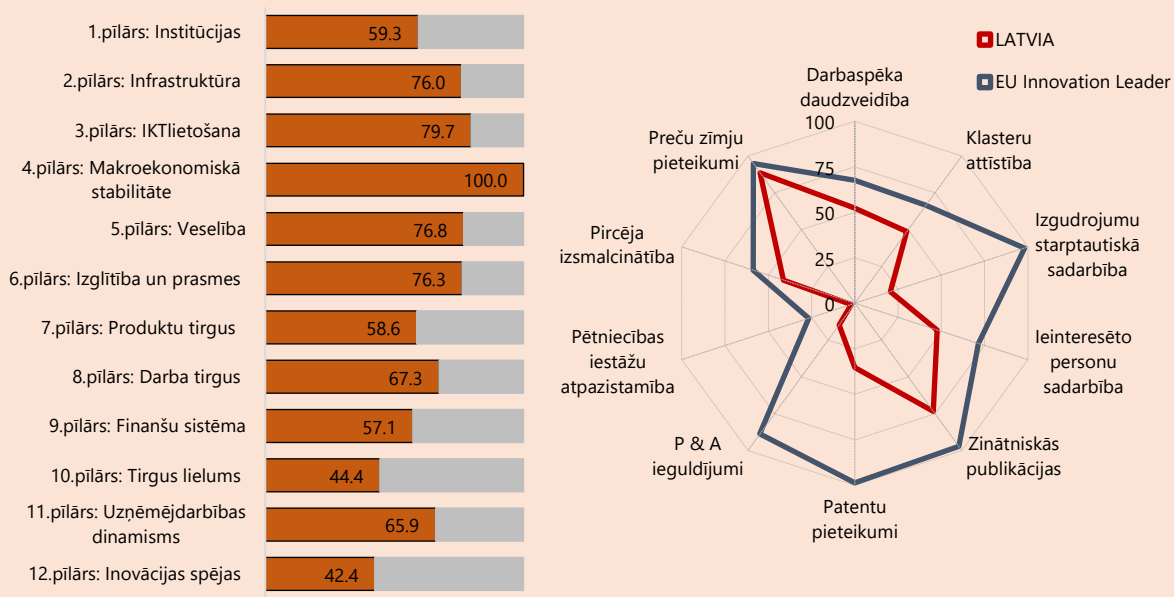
1.pīlārs: Institūcijas 59.3
2.pīlārs: Infrastruktūra 76.0
3.pīlārs: IKTlietošana 79.7
4.pīlārs: Makroekonomiskā stabilitāte 100.0
5.pīlārs: Veselība 76.8
6.pīlārs: Izglītība un prasmes 76.3
7.pīlārs: Produktu tirgus 58.6
8.pīlārs: Darba tirgus 67.3
9.pīlārs: Finanšu sistēma 57.1
10.pīlārs: Tirgus lielums 44.4
11.pīlārs: Uzņēmējdarbības dinamisms 65.9
12.pīlārs: Inovācijas spējas 42.4

LATVIA
EU Innovation Leader

Darbaspēka daudzveidība
Klasteru attīstība
Izgudrojumu starptautiskā sadarbība
Ieinteresēto personu sadarbība
Zinātniskās publikācijas
Patentu pieteikumi
P & A ieguldījumi
Pētniecības iestāžu atpazistamība
Pircēja izsmalcinātība
Preču zīmju pieteikumi

100
75
50
25
0